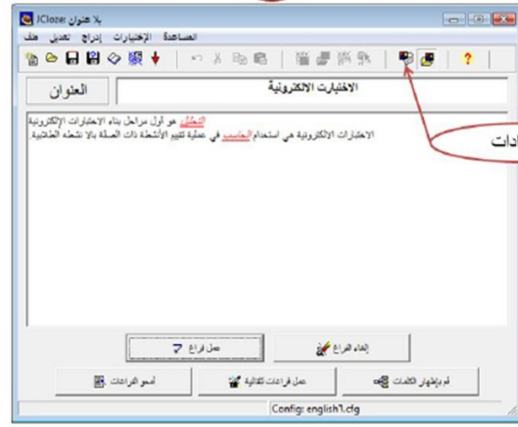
JCloze: بلا عنوان

ملف تعديل إدراج الاختبارات المساعدة

العنوان

الاختبارات الالكترونية

التحليل هو أول مراحل بناء الاختبارات الإلكترونية

الاختبارات الإلكترونية هي استخدام الحاسب في عملية تقييم الأنشطة ذات الصلة بالا نشطه الطلابية

ادات

عمل فراغ

إلغاء الفراغ

أمحو الفراغات

عمل فراغات تلقائية

قم بإظهار الكلمات

Config: english1.cfg